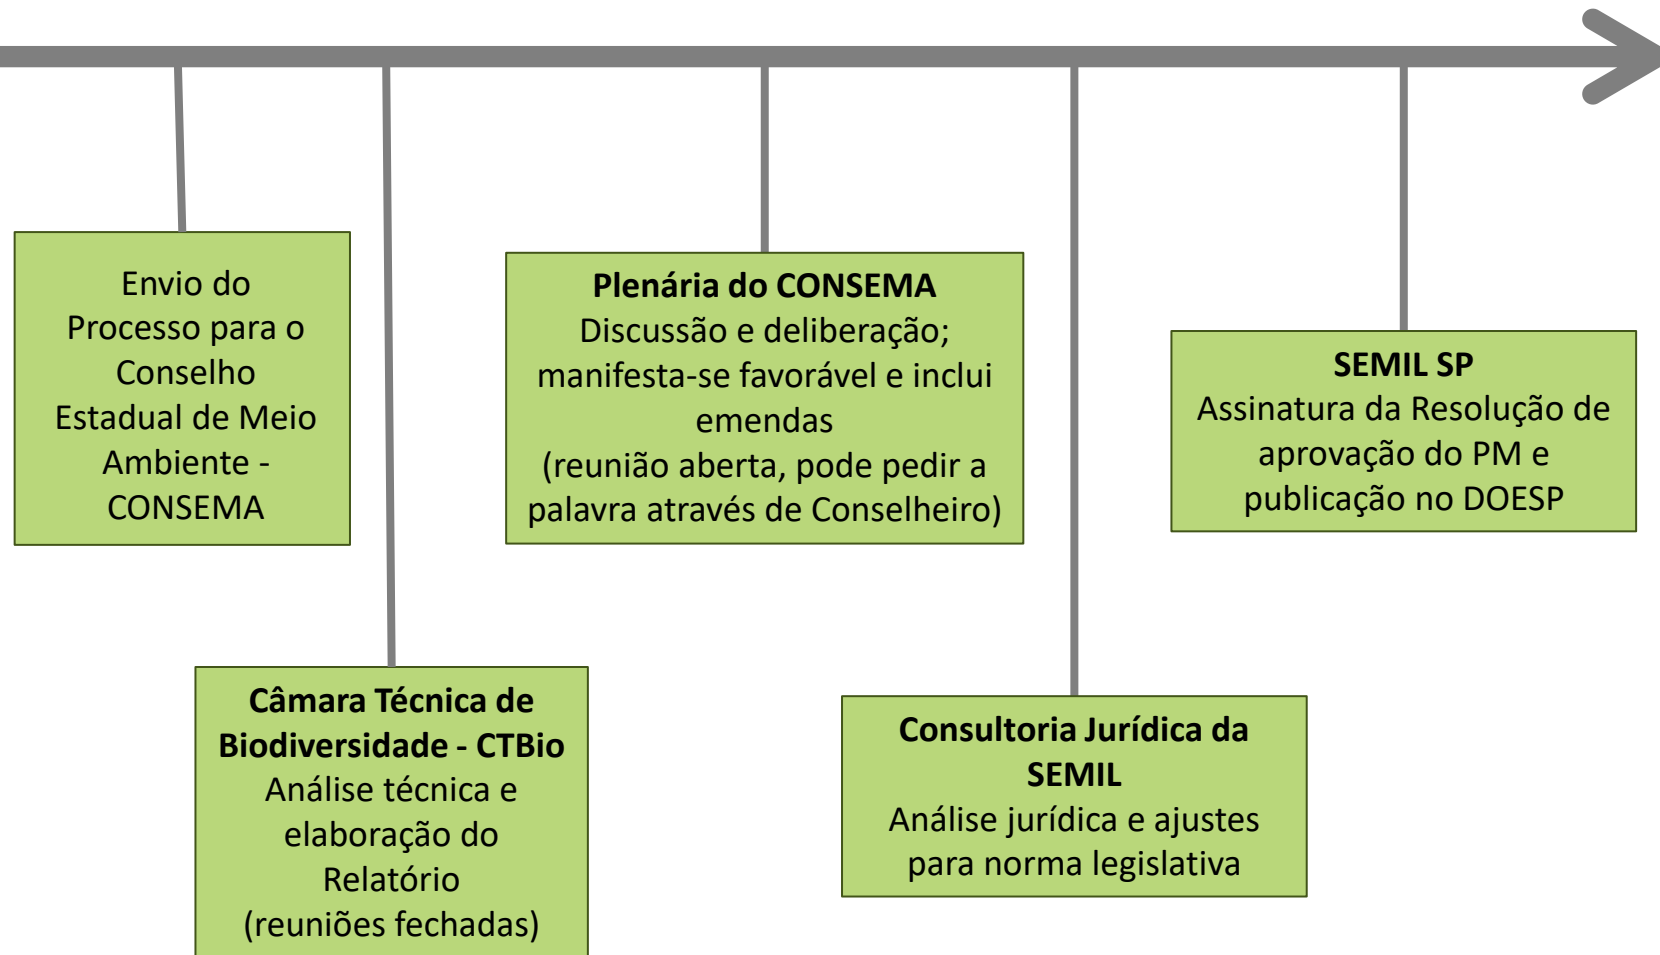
Envio do Processo para o Conselho Estadual de Meio Ambiente - CONSEMA

Câmara Técnica de Biodiversidade - CTBio
Análise técnica e elaboração do Relatório
(reuniões fechadas)

Plenária do CONSEMA
Discussão e deliberação; manifesta-se favorável e inclui emendas
(reunião aberta, pode pedir a palavra através de Conselheiro)

Consultoria Jurídica da SEMIL
Análise jurídica e ajustes para norma legislativa

SEMIL SP
Assinatura da Resolução de aprovação do PM e publicação no DOESP